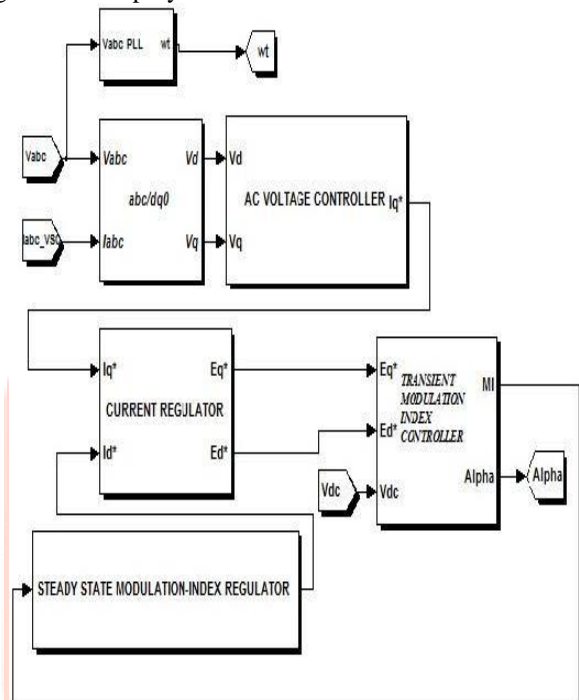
Vabc PLL
wt
wt
Vabc
Vabc
Vd
Vd
abc/dq0
AC VOLTAGE CONTROLLER
Iq*
Iabc_VSC
Iabc
Vq
Vq
Iq*
Eq*
Eq*
TRANSIENT MODULATION INDEX CONTROLLER
MI
CURRENT REGULATOR
Ed*
Id*
Ed*
Vdc
Vdc
Alpha
Alpha
STEADY STATE MODULATION-INDEX REGULATOR